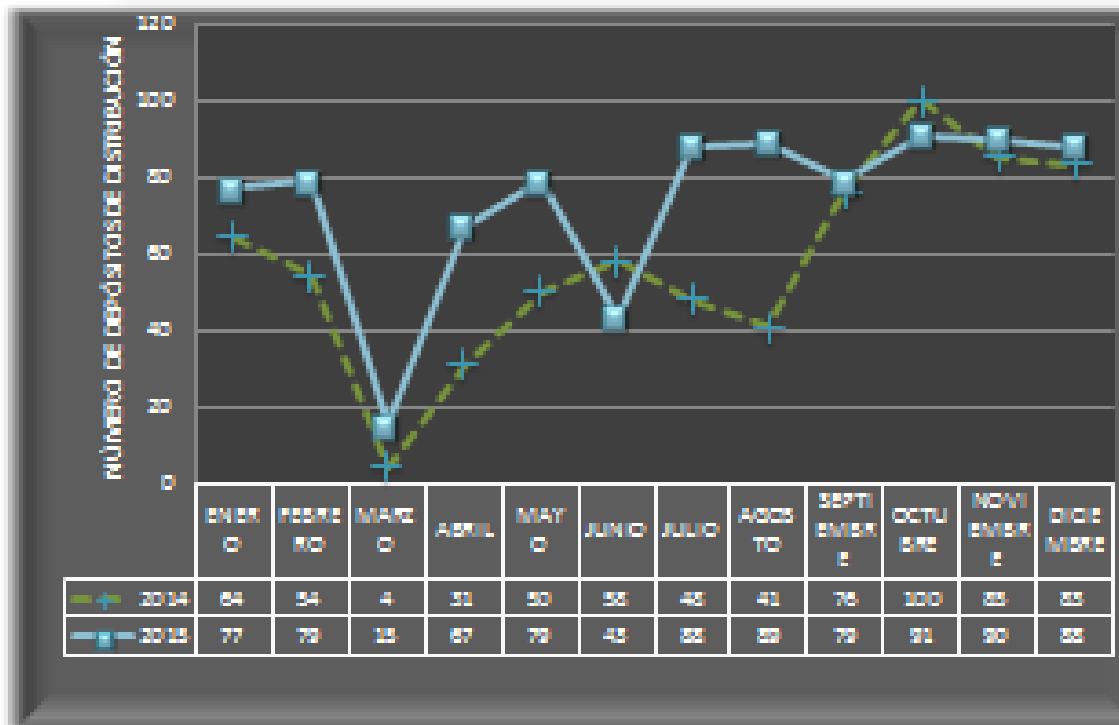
NÚMERO DE DEPÓSITOS DE DISTRIBUCIÓN

120
100
80
60
40
20
0

| | ENERO | FEBRERO | MARZO | ABRIL | MAYO | JUNIO | JULIO | AGOSTO | SEPTIEMBRE | OCTUBRE | NOVIEMBRE | DICIEMBRE |
|---|---|---|---|---|---|---|---|---|---|---|---|---|
| 2014 | 64 | 54 | 4 | 31 | 50 | 58 | 48 | 41 | 76 | 100 | 85 | 83 |
| 2015 | 77 | 79 | 15 | 67 | 79 | 43 | 88 | 89 | 79 | 91 | 90 | 88 |